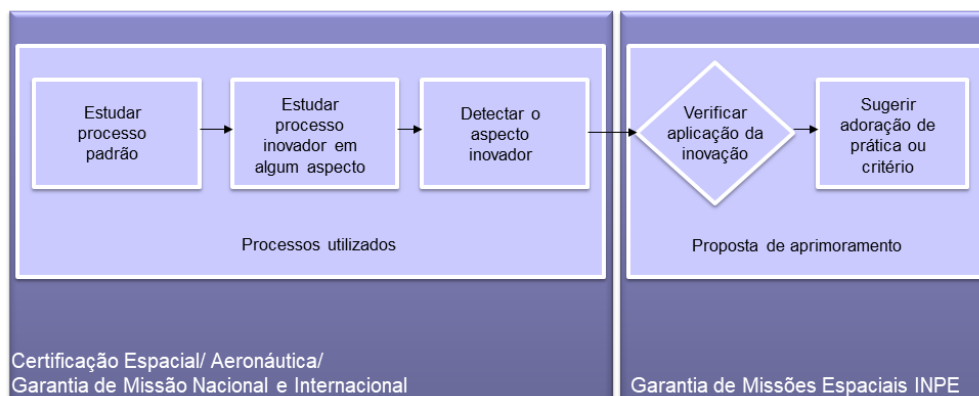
Estudar processo padrão

Estudar processo inovador em algum aspecto

Detectar o aspecto inovador

Verificar aplicação da inovação

Sugerir adoração de prática ou critério

Processos utilizados

Proposta de aprimoramento

Certificação Espacial/ Aeronáutica/
Garantia de Missão Nacional e Internacional

Garantia de Missões Espaciais INPE